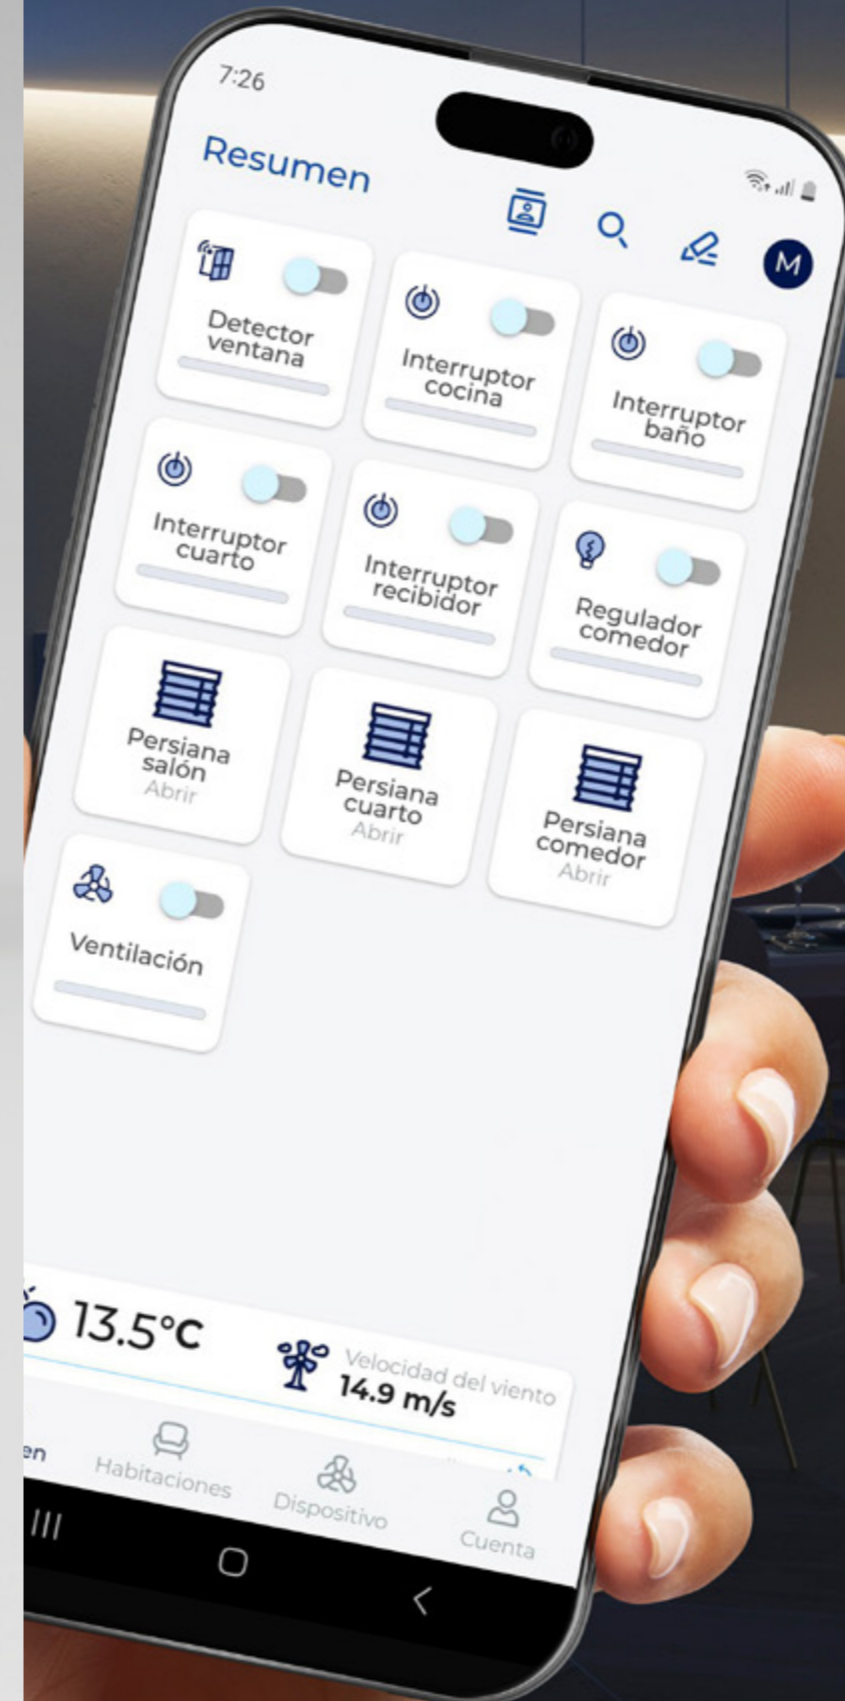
7:26

Resumen

M

Detector ventana

Interruptor cocina

Interruptor baño

Interruptor cuarto

Interruptor recibidor

Regulador comedor

Persiana salón
Abrir

Persiana cuarto
Abrir

Persiana comedor
Abrir

Ventilación

13.5°C

Velocidad del viento
14.9 m/s

en

Habitaciones

Dispositivo

Cuenta